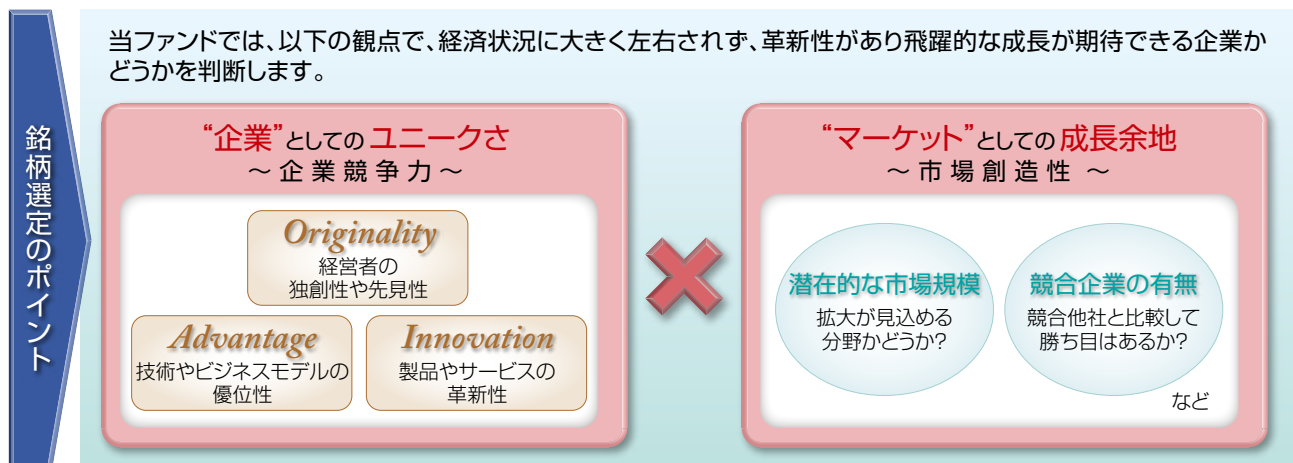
銘柄選定のポイント

当ファンドでは、以下の観点で、経済状況に大きく左右されず、革新性があり飛躍的な成長が期待できる企業かどうかを判断します。

"企業"としてのユニークさ
〜企業競争力〜

Originality
経営者の独創性や先見性

Advantage
技術やビジネスモデルの優位性

Innovation
製品やサービスの革新性

"マーケット"としての成長余地
〜市場創造性〜

潜在的な市場規模
拡大が見込める分野かどうか?

競合企業の有無
競合他社と比較して勝ち目はあるか?

など